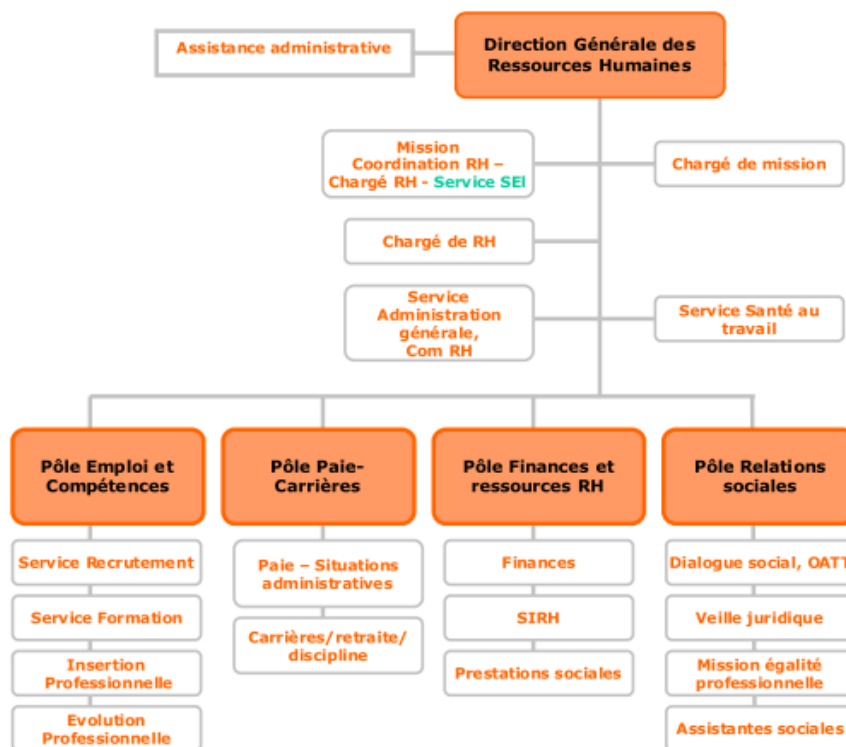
Assistance administrative

Direction Générale des Ressources Humaines

Mission Coordination RH – Chargé RH - Service SEI

Chargé de mission

Chargé de RH

Service Administration générale, Com RH

Service Santé au travail

Pôle Emploi et Compétences

Service Recrutement

Service Formation

Insertion Professionnelle

Evolution Professionnelle

Pôle Paie-Carrières

Paie – Situations administratives

Carrières/retraite/discipline

Pôle Finances et ressources RH

Finances

SIRH

Prestations sociales

Pôle Relations sociales

Dialogue social, OATT

Veille juridique

Mission égalité professionnelle

Assistantes sociales